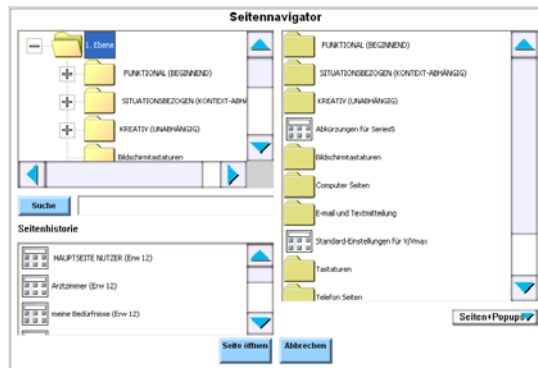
Seitennavigator

1. Ebene
FUNKTIONAL (BEGINNEND)
SITUATIONSBEZOGEN (KONTEXT-ABHÄ
KREATIV (UNABHÄNGIG)
Bildschirmtastaturen

Suche

Seitenhistorie
HAUPTSEITE NUTZER (Erw 12)
Arztzimmer (Erw 12)
meine Bedürfnisse (Erw 12)

FUNKTIONAL (BEGINNEND)
SITUATIONSBEZOGEN (KONTEXT-ABHÄNGIG)
KREATIV (UNABHÄNGIG)
Abkürzungen für Series5
Bildschirmtastaturen
Computer Seiten
E-mail und Textmitteilung
Standard-Einstellungen für V/Vmax
Tastaturen
Telefon Seiten

Seiten+Popups

Seite öffnen
Abbrechen